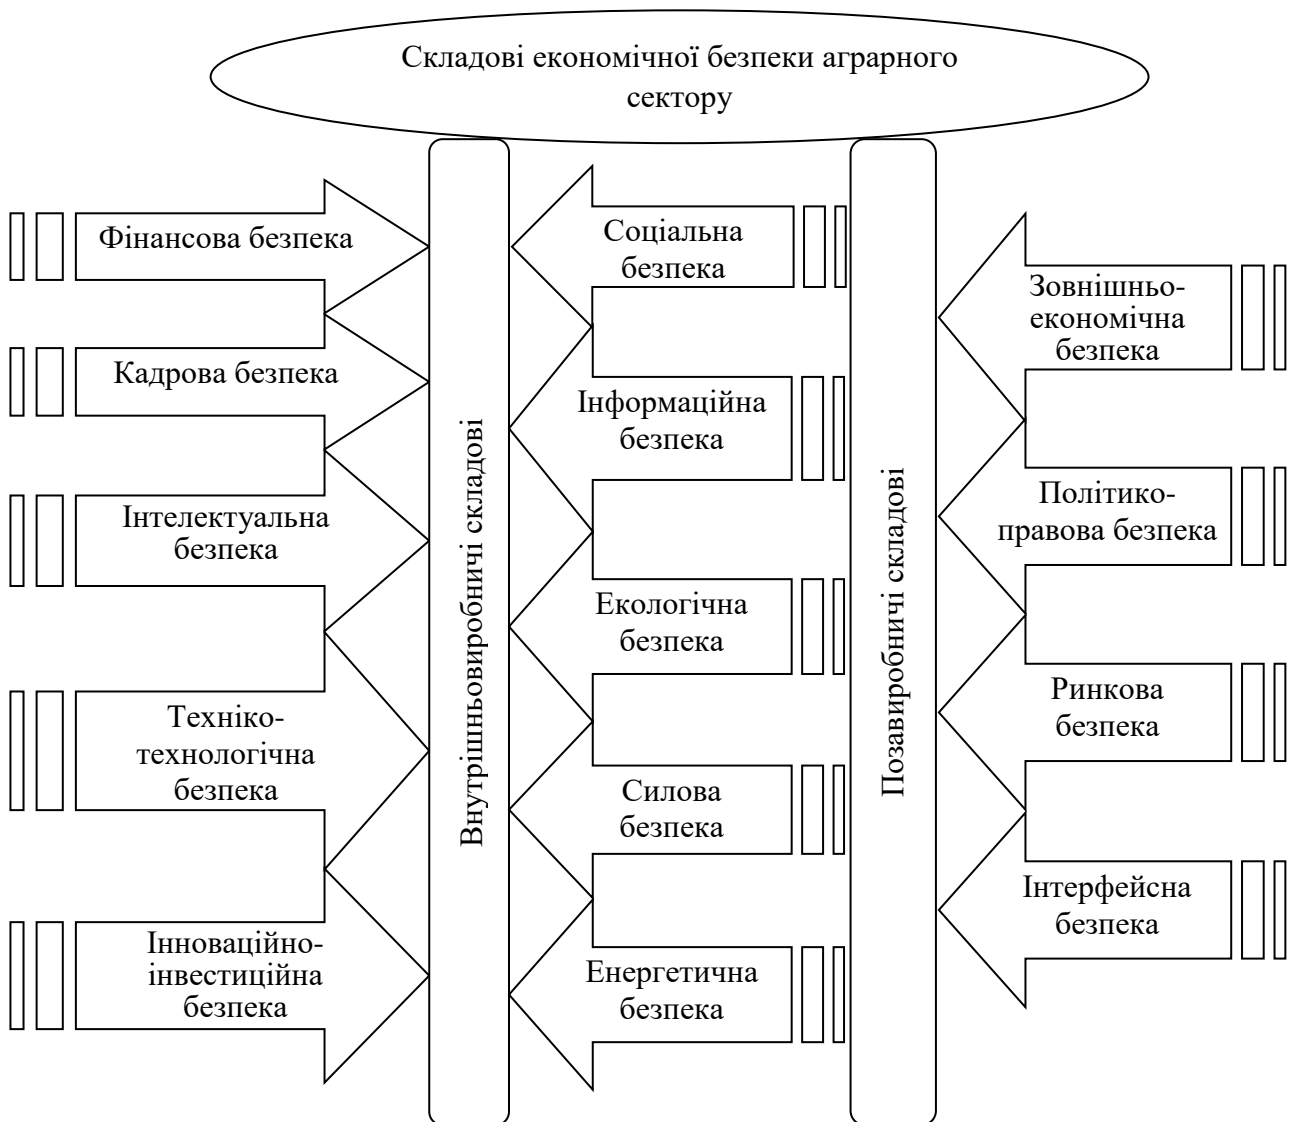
Складові економічної безпеки аграрного сектору

Фінансова безпека

Кадрова безпека

Інтелектуальна безпека

Техніко-технологічна безпека

Інноваційно-інвестиційна безпека

Внутрішньовиробничі складові

Соціальна безпека

Інформаційна безпека

Екологічна безпека

Силова безпека

Енергетична безпека

Позавиробничі складові

Зовнішньо-економічна безпека

Політико-правова безпека

Ринкова безпека

Інтерфейсна безпека